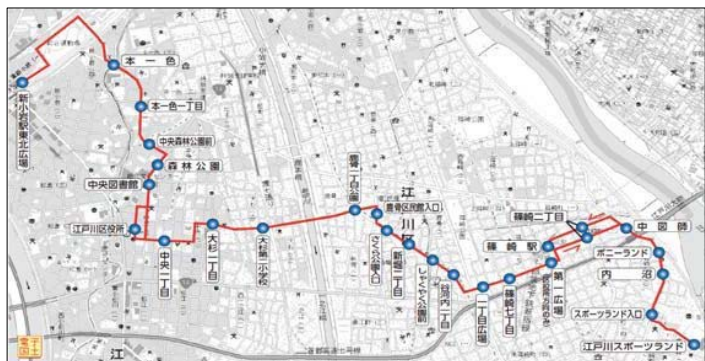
新小岩駅東北広場
本一色
本一色二丁目
中央森林公園前
森林公園
中央図書館
江戸川区役所
中央一丁目
大杉二丁目
大杉第二小学校
春江一丁目公園
瑞江区民館入口
さくら公園入口
新堀二丁目
しのざき公園
鹿骨二丁目
篠崎七丁目
一之江広場
篠崎二丁目
篠崎駅
第一広場
中図師
ポニーランド
内沼
スポーツランド入口
江戸川スポーツランド
江
川
江